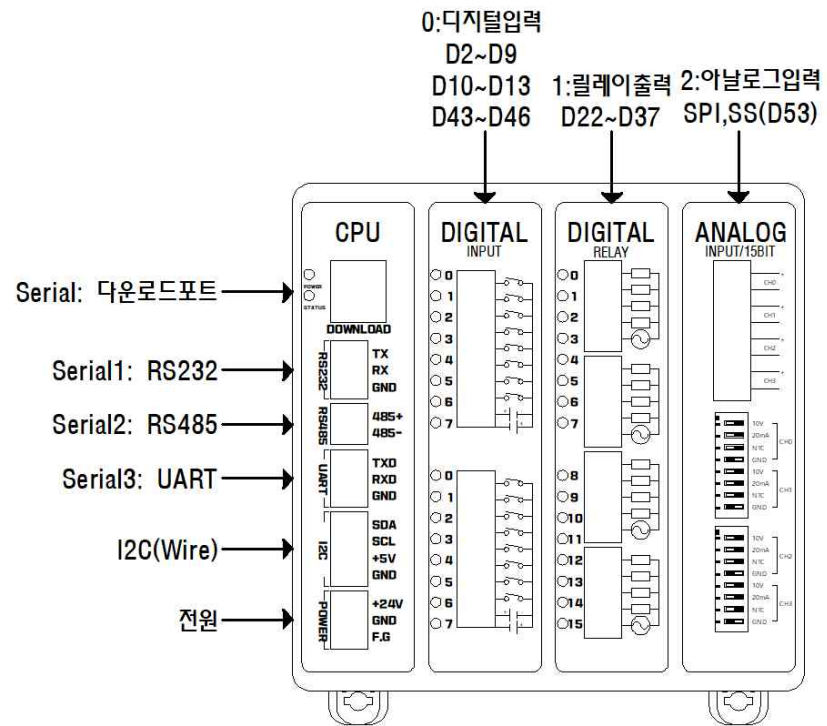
0:디지털입력
D2~D9
D10~D13
D43~D46

1:릴레이출력
D22~D37

2:아날로그입력
SPI,SS(D53)

CPU
POWER
STATUS
DOWNLOAD
RS232
TX
RX
GND
RS485
485+
485-
UART
TXD
RXD
GND
I2C
SDA
SCL
+5V
GND
POWER
+24V
GND
F.G

DIGITAL
INPUT
0
1
2
3
4
5
6
7
0
1
2
3
4
5
6
7

DIGITAL
RELAY
0
1
2
3
4
5
6
7
8
9
10
11
12
13
14
15

ANALOG
INPUT/15BIT
CH0
CH1
CH2
CH3
10V
20mA
NTC
GND
CH0
10V
20mA
NTC
GND
CH1
10V
20mA
NTC
GND
CH2
10V
20mA
NTC
GND
CH3

Serial: 다운로드포트
Serial1: RS232
Serial2: RS485
Serial3: UART
I2C(Wire)
전원